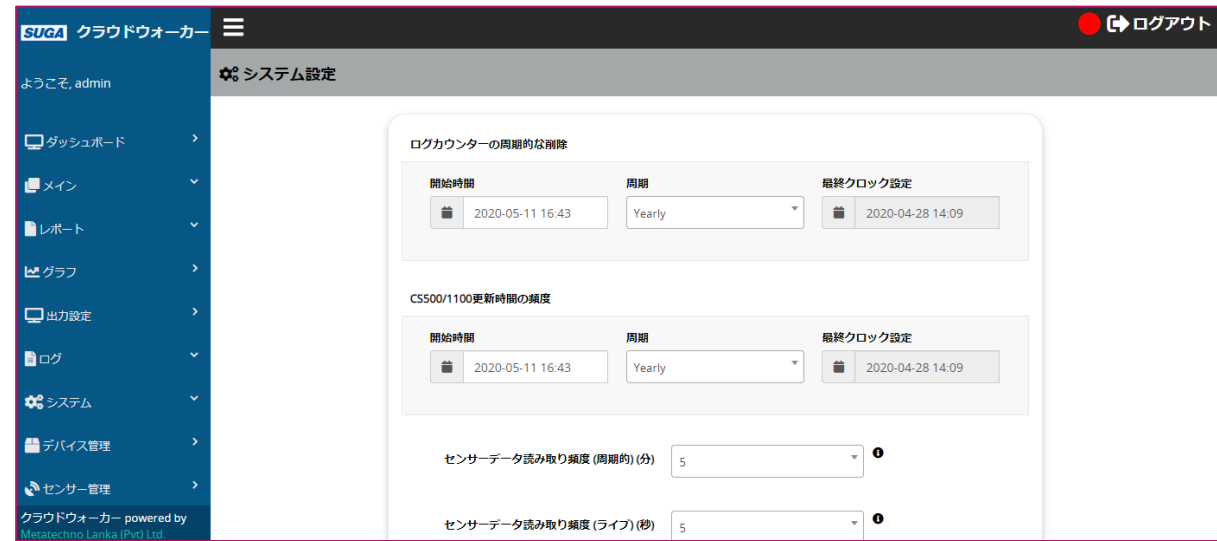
SUGA クラウドウォーカー

ログアウト

ようこそ, admin

ダッシュボード
メイン
レポート
グラフ
出力設定
ログ
システム
デバイス管理
センサー管理

クラウドウォーカー powered by Metatechno Lanka (Pvt) Ltd.

システム設定

ログカウンターの周期的な削除

開始時間
2020-05-11 16:43
周期
Yearly
最終クロック設定
2020-04-28 14:09

CS500/1100更新時間の頻度

開始時間
2020-05-11 16:43
周期
Yearly
最終クロック設定
2020-04-28 14:09

センサーデータ読み取り頻度 (周期的) (分)
5

センサーデータ読み取り頻度 (ライブ) (秒)
5